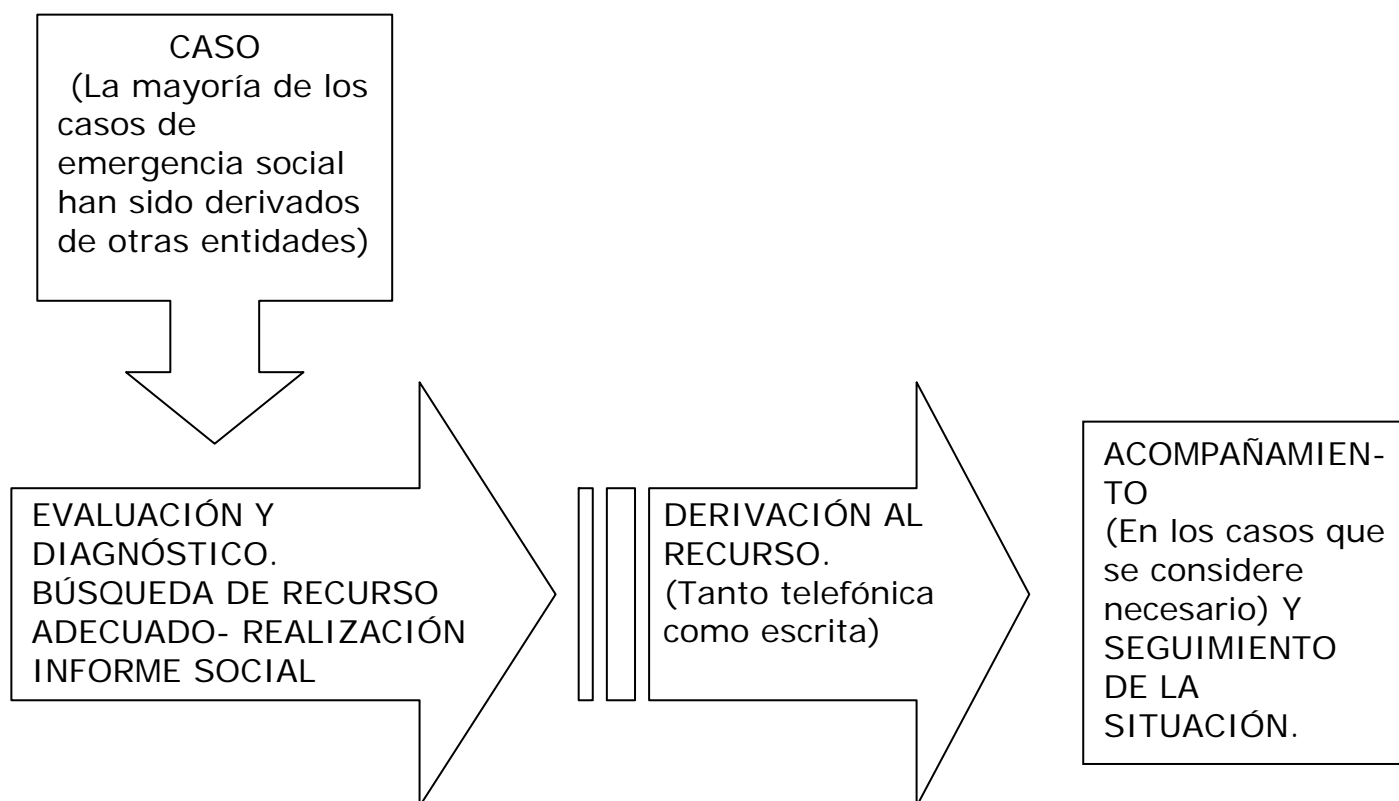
CASO
(La mayoría de los casos de emergencia social han sido derivados de otras entidades)

EVALUACIÓN Y DIAGNÓSTICO. BÚSQUEDA DE RECURSO ADECUADO- REALIZACIÓN INFORME SOCIAL

DERIVACIÓN AL RECURSO. (Tanto telefónica como escrita)

ACOMPAÑAMIENTO (En los casos que se considere necesario) Y SEGUIMIENTO DE LA SITUACIÓN.